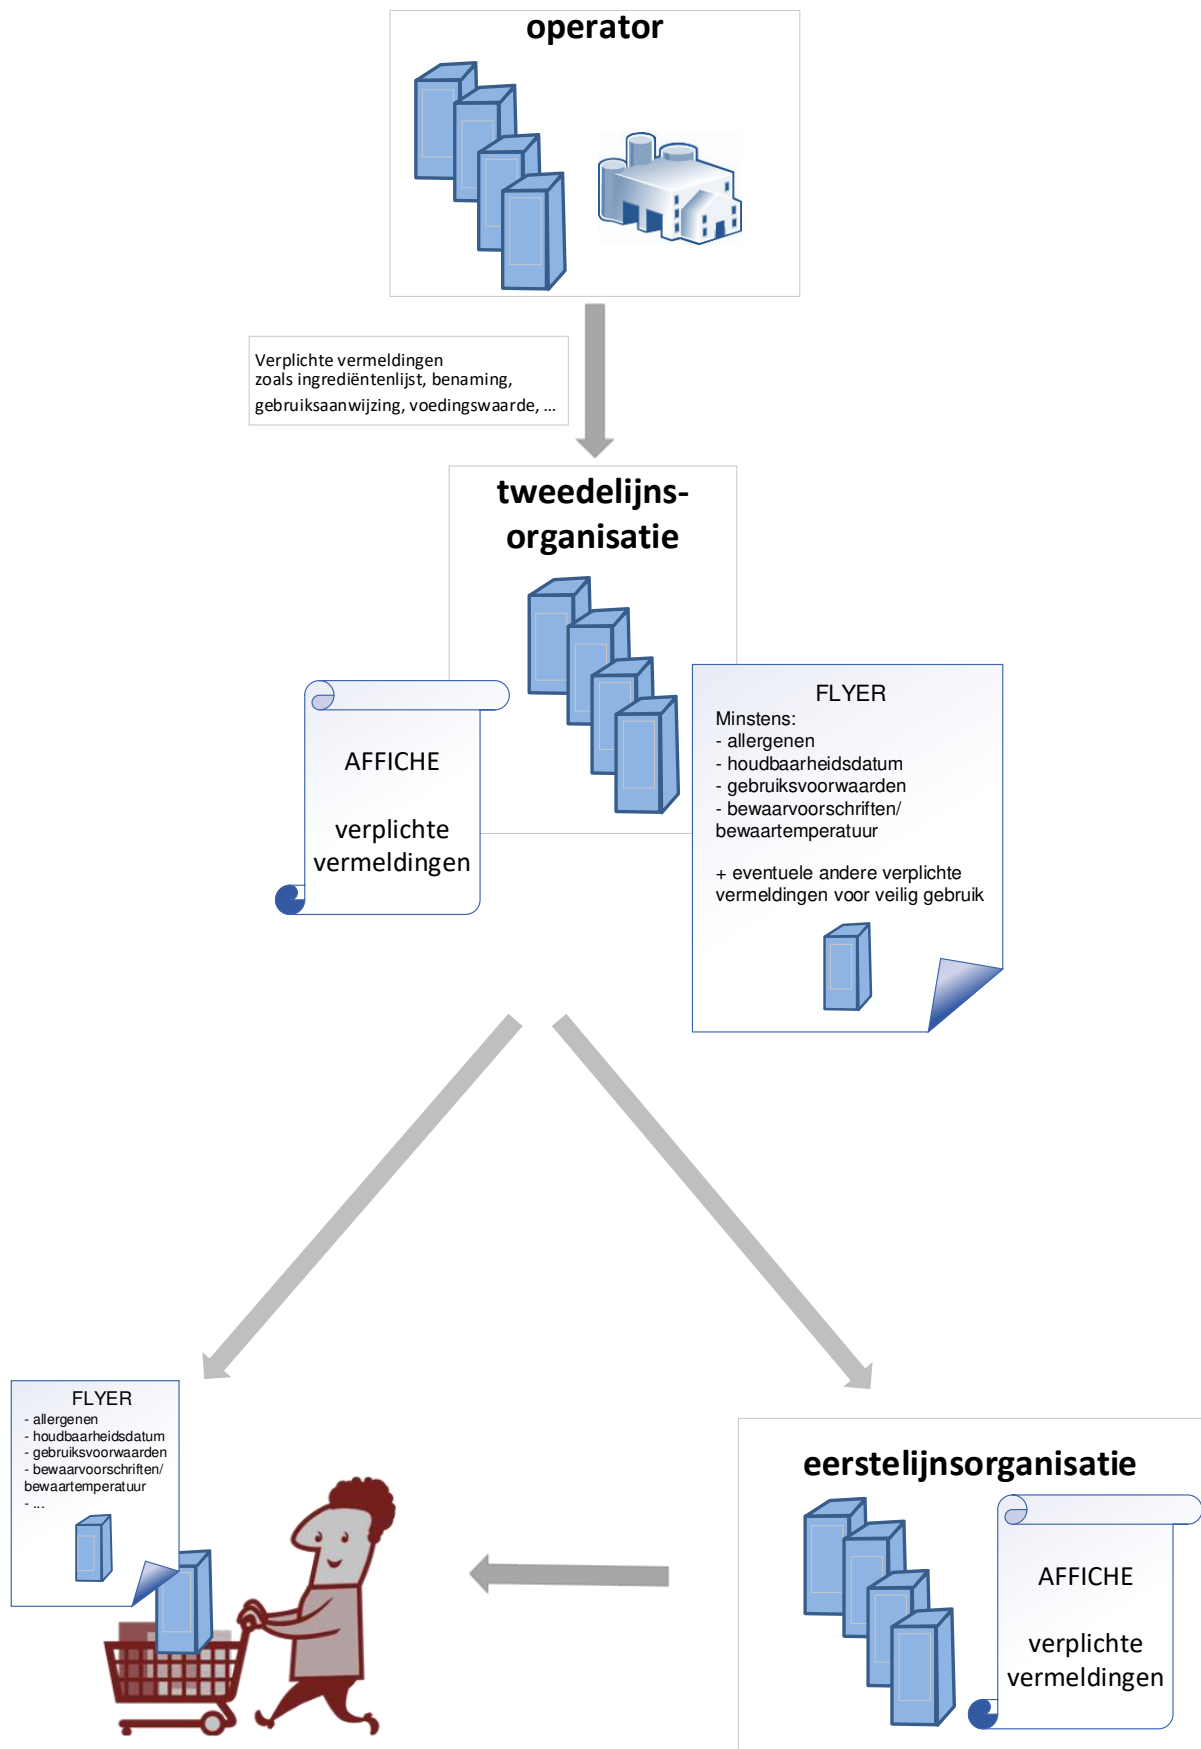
operator

Verplichte vermeldingen
zoals ingrediëntenlijst, benaming,
gebruiksaanwijzing, voedingswaarde, ...

tweedelijns-
organisatie

AFFICHE

verplichte
vermeldingen

FLYER
Minstens:
- allergenen
- houdbaarheidsdatum
- gebruiksvoorwaarden
- bewaarvoorschriften/
bewaartemperatuur

+ eventuele andere verplichte
vermeldingen voor veilig gebruik

FLYER
- allergenen
- houdbaarheidsdatum
- gebruiksvoorwaarden
- bewaarvoorschriften/
bewaartemperatuur
- ...

eerstelijnsorganisatie

AFFICHE

verplichte
vermeldingen